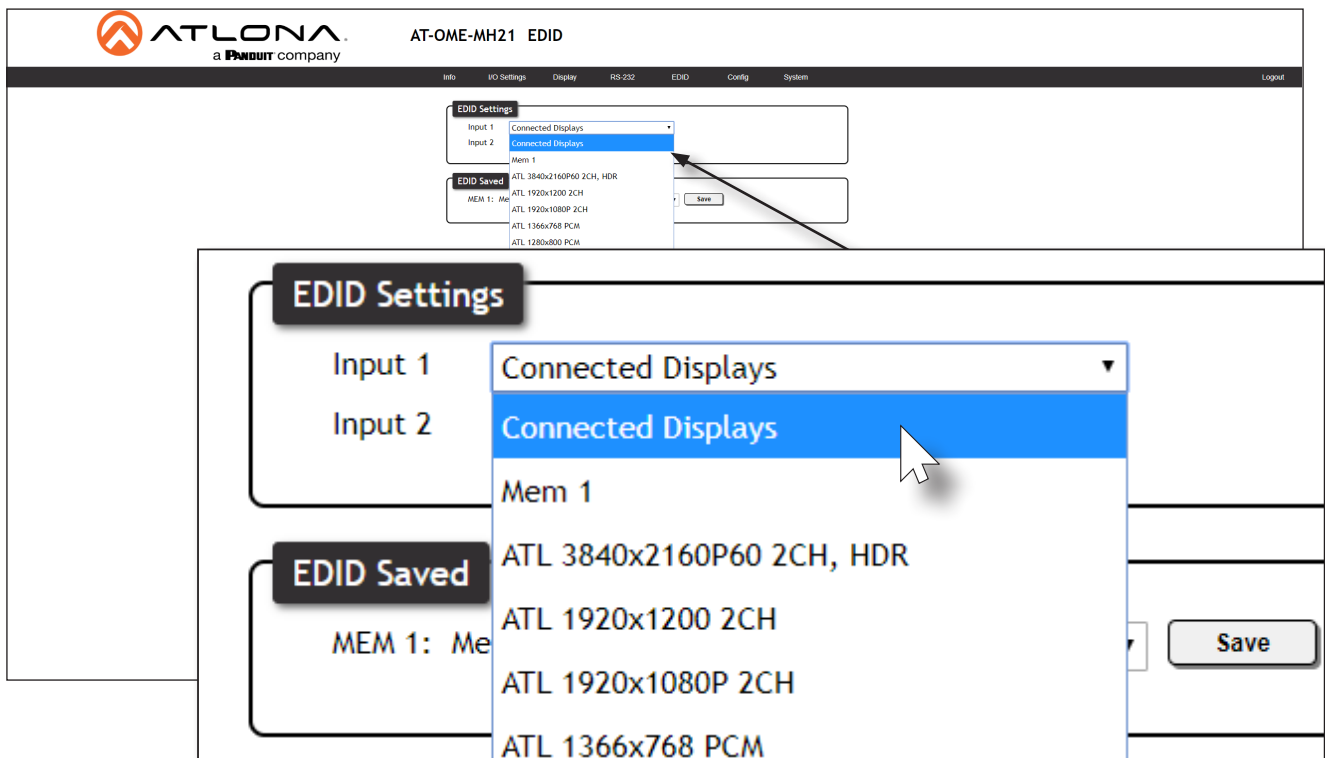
ATLONA.
a PANDUIT company

AT-OME-MH21 EDID

Info I/O Settings Display RS-232 EDID Config System Logout

EDID Settings
Input 1 Connected Displays
Input 2
Connected Displays
Mem 1
ATL 3840x2160P60 2CH, HDR
ATL 1920x1200 2CH
ATL 1920x1080P 2CH
ATL 1366x768 PCM
ATL 1280x800 PCM

EDID Saved
MEM 1: Me
Save

EDID Settings
Input 1 Connected Displays
Input 2
Connected Displays
Mem 1
ATL 3840x2160P60 2CH, HDR
ATL 1920x1200 2CH
ATL 1920x1080P 2CH
ATL 1366x768 PCM

EDID Saved
MEM 1: Me
Save